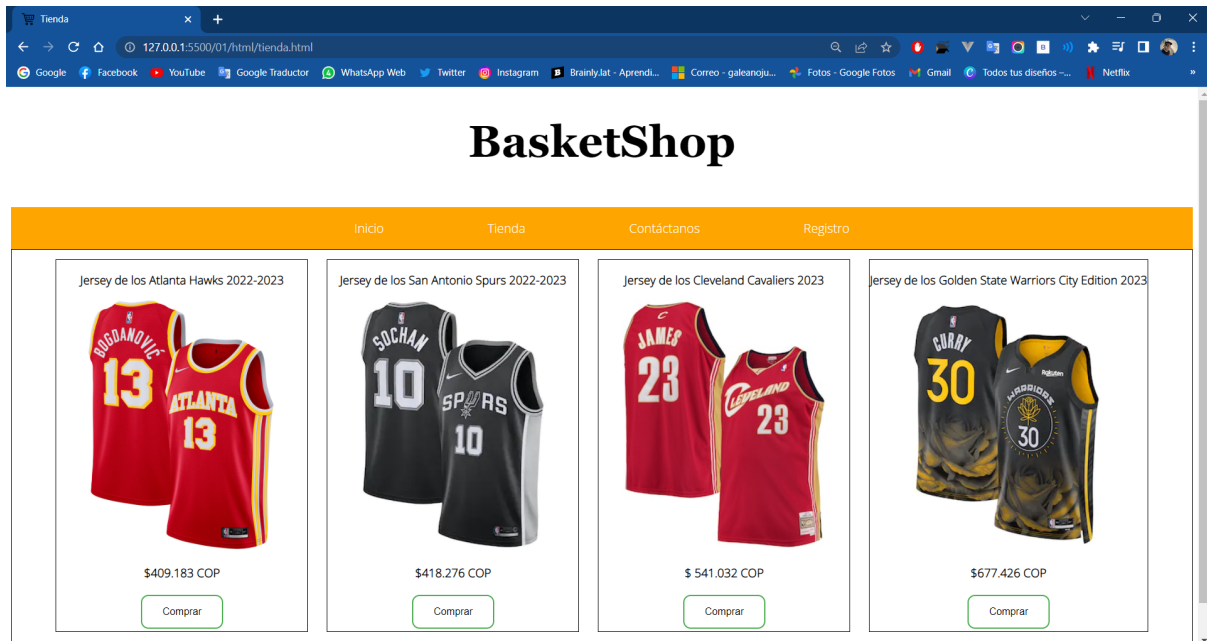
Tienda

127.0.0.1:5500/01/html/tienda.html

Google Facebook YouTube Google Traductor WhatsApp Web Twitter Instagram Brainly.lat - Aprendi... Correo - galeanoju... Fotos - Google Fotos Gmail Todos tus diseños –... Netflix

BasketShop

Inicio Tienda Contáctanos Registro

Jersey de los Atlanta Hawks 2022-2023

BOGDANOVIĆ 13 ATLANTA 13

$409.183 COP

Comprar

Jersey de los San Antonio Spurs 2022-2023

SOCHAN 10 SPURS 10

$418.276 COP

Comprar

Jersey de los Cleveland Cavaliers 2023

JAMES 23 CLEVELAND 23

$ 541.032 COP

Comprar

Jersey de los Golden State Warriors City Edition 2023

CURRY 30 WARRIORS 30 Rakuten

$677.426 COP

Comprar